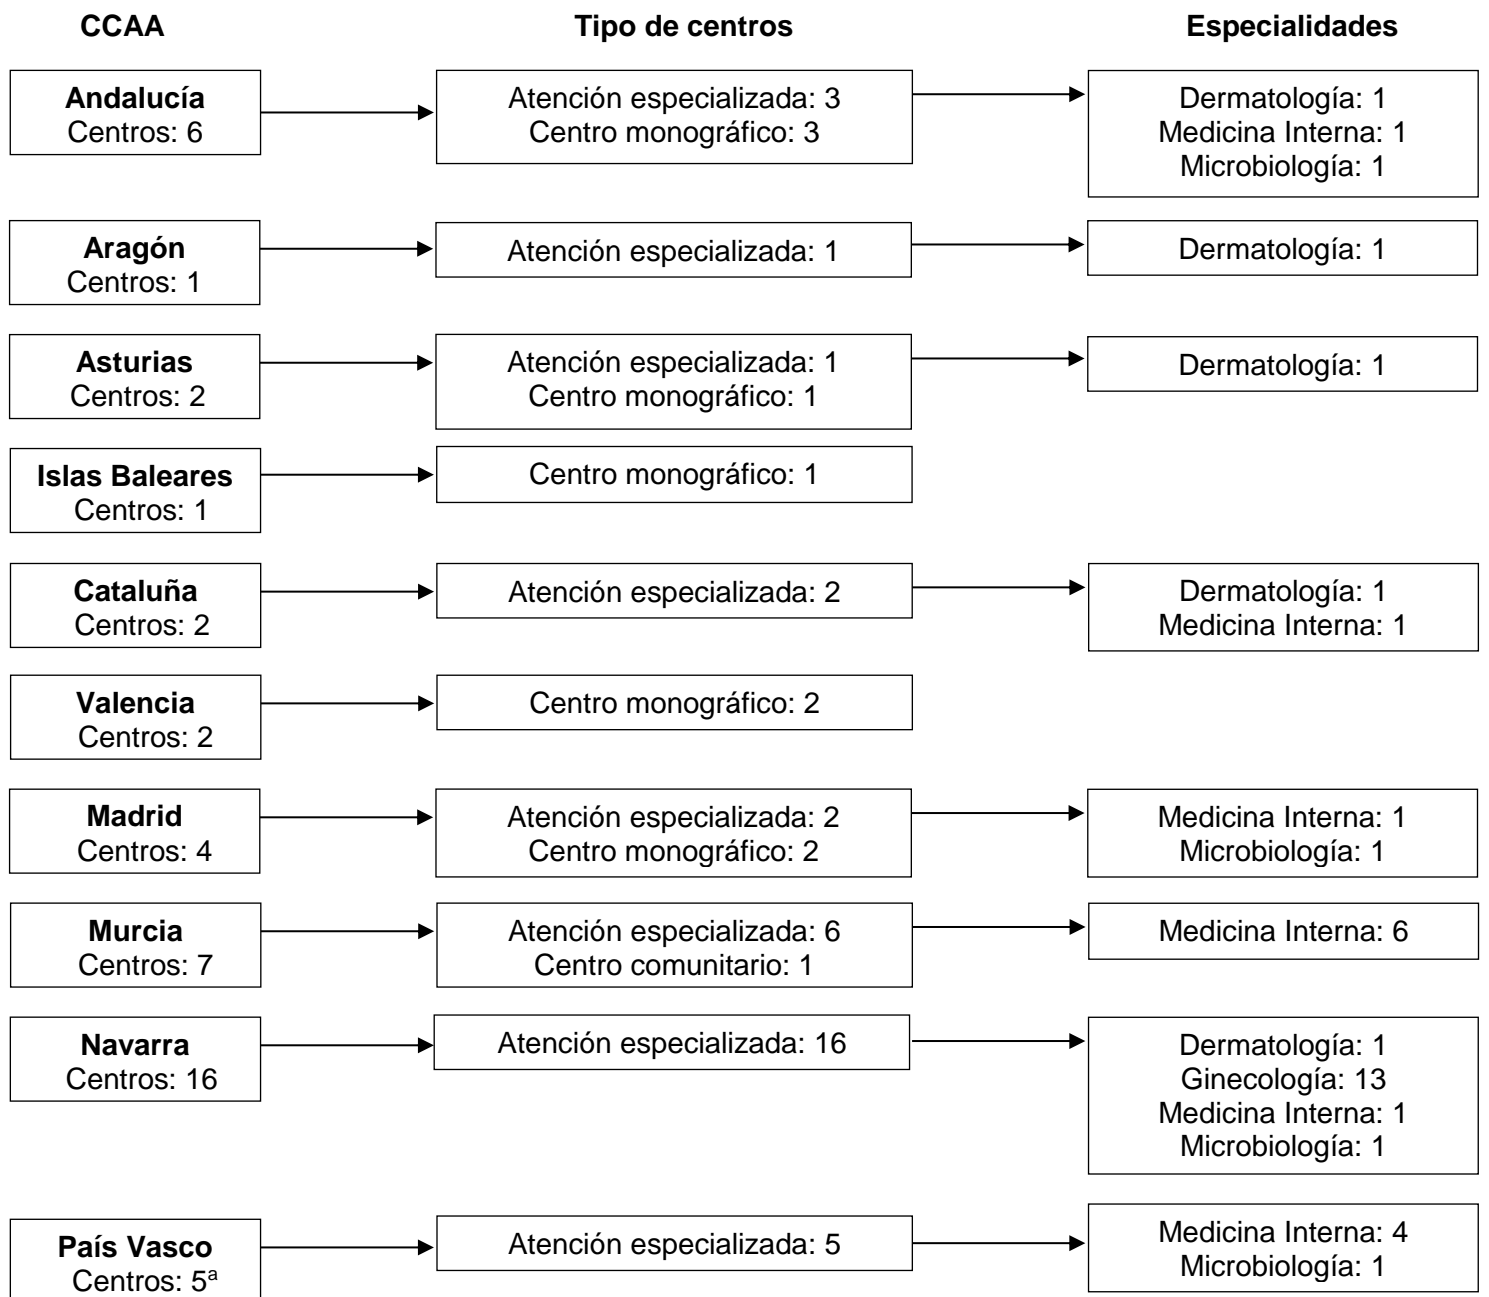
CCAA

Tipo de centros

Especialidades

**Andalucía**
Centros: 6

Atención especializada: 3
Centro monográfico: 3

Dermatología: 1
Medicina Interna: 1
Microbiología: 1

**Aragón**
Centros: 1

Atención especializada: 1

Dermatología: 1

**Asturias**
Centros: 2

Atención especializada: 1
Centro monográfico: 1

Dermatología: 1

**Islas Baleares**
Centros: 1

Centro monográfico: 1

**Cataluña**
Centros: 2

Atención especializada: 2

Dermatología: 1
Medicina Interna: 1

**Valencia**
Centros: 2

Centro monográfico: 2

**Madrid**
Centros: 4

Atención especializada: 2
Centro monográfico: 2

Medicina Interna: 1
Microbiología: 1

**Murcia**
Centros: 7

Atención especializada: 6
Centro comunitario: 1

Medicina Interna: 6

**Navarra**
Centros: 16

Atención especializada: 16

Dermatología: 1
Ginecología: 13
Medicina Interna: 1
Microbiología: 1

**País Vasco**
Centros: 5$^{a}$

Atención especializada: 5

Medicina Interna: 4
Microbiología: 1